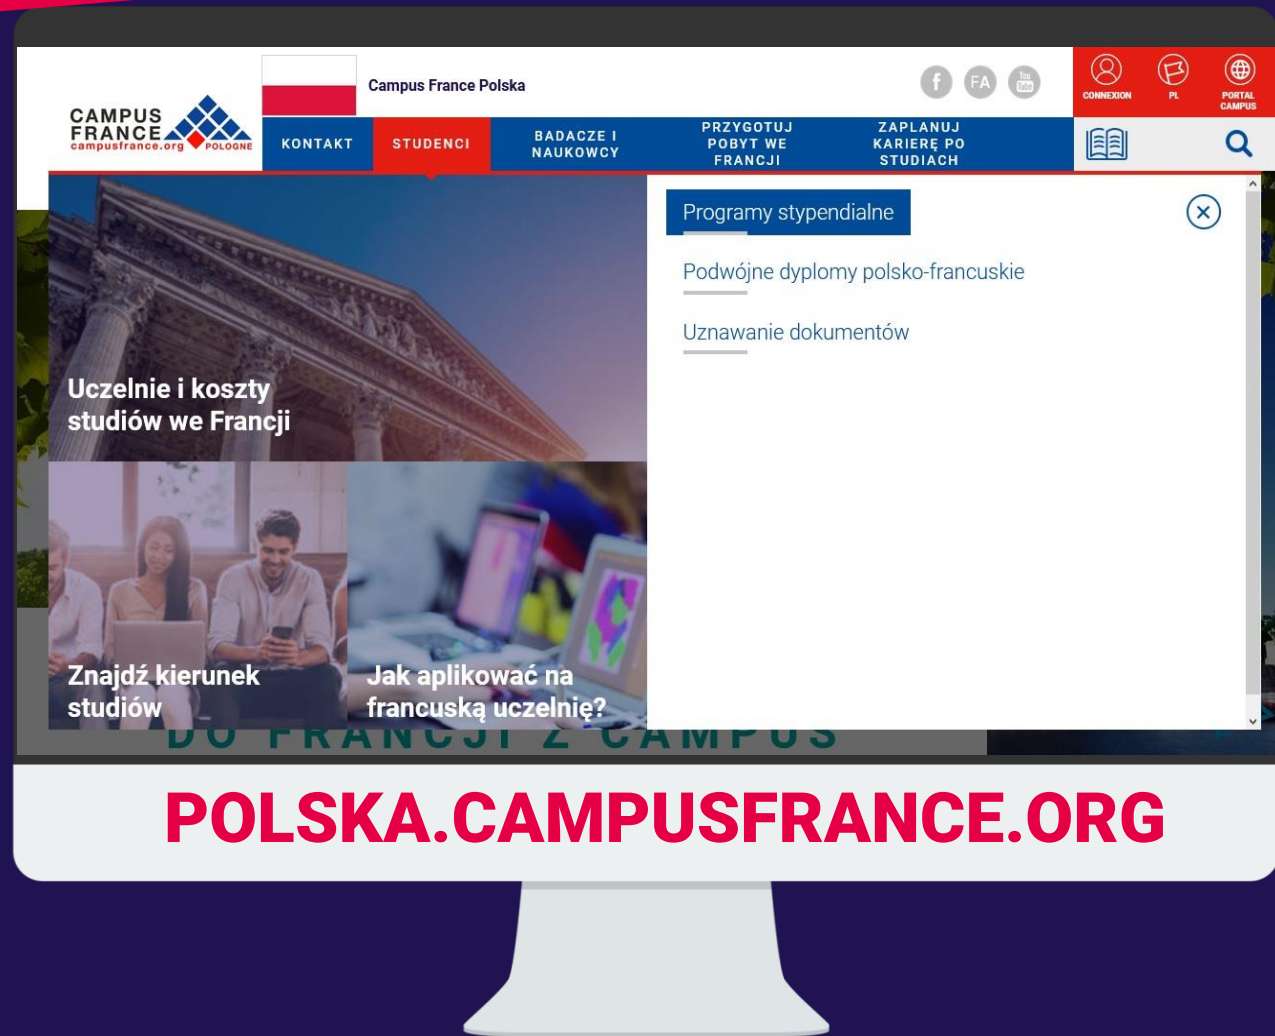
CAMPUS FRANCE
campusfrance.org POLOGNE

Campus France Polska

f FA You Tube

CONNEXION PL PORTAL CAMPUS

KONTAKT STUDENCI BADACZE I NAUKOWCY PRZYGOTUJ POBYT WE FRANCJI ZAPLANUJ KARIERĘ PO STUDIACH

Uczelnie i koszty studiów we Francji

Znajdź kierunek studiów

Jak aplikować na francuską uczelnię?

Programy stypendialne

Podwójne dyplomy polsko-francuskie

Uznawanie dokumentów

DO FRANCJI Z CAMPUS

POLSKA.CAMPUSFRANCE.ORG